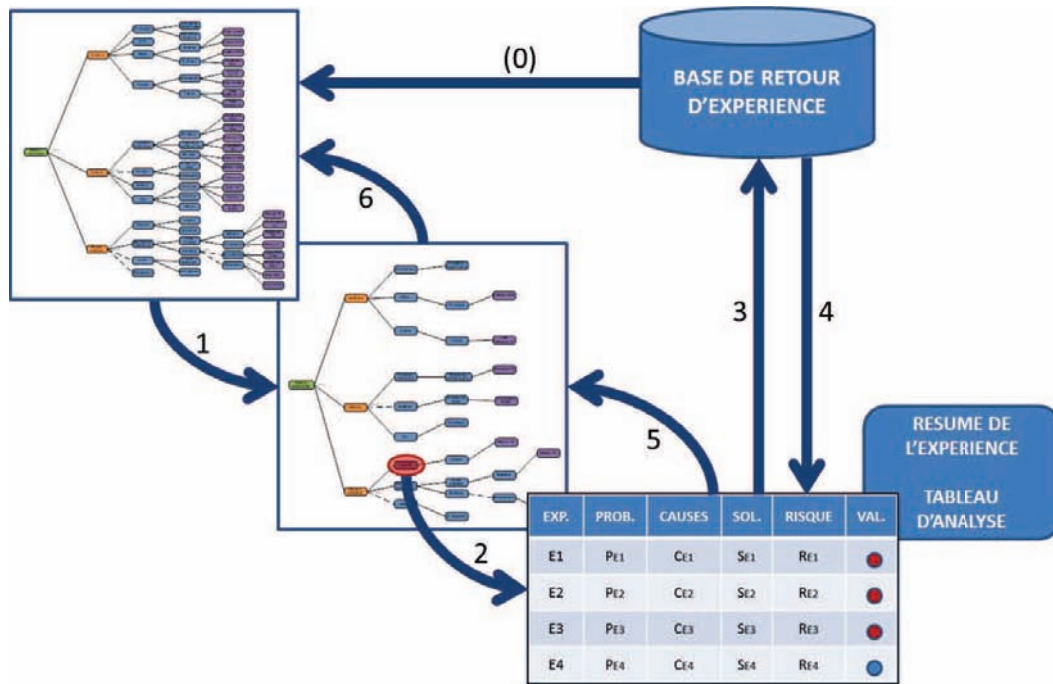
(0)

BASE DE RETOUR D'EXPERIENCE

6

1

3

4

5

2

RESUME DE L'EXPERIENCE

TABLEAU D'ANALYSE

| EXP. | PROB. | CAUSES | SOL. | RISQUE | VAL. |
|---|---|---|---|---|---|
| E1 | PE1 | CE1 | SE1 | RE1 | |
| E2 | PE2 | CE2 | SE2 | RE2 | |
| E3 | PE3 | CE3 | SE3 | RE3 | |
| E4 | PE4 | CE4 | SE4 | RE4 | |